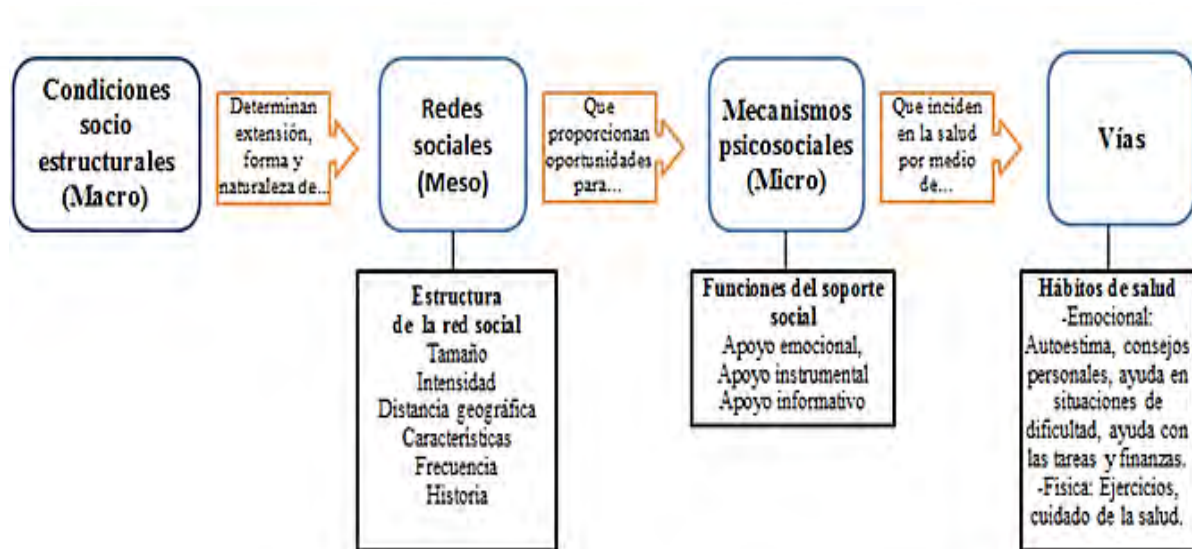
Condiciones socio estructurales (Macro)

Determinan extensión, forma y naturaleza de...

Redes sociales (Meso)

Que proporcionan oportunidades para...

Mecanismos psicosociales (Micro)

Que inciden en la salud por medio de...

Vías

Estructura de la red social
Tamaño
Intensidad
Distancia geográfica
Características
Frecuencia
Historia

Funciones del soporte social
Apoyo emocional,
Apoyo instrumental
Apoyo informativo

Hábitos de salud
-Emocional: Autoestima, consejos personales, ayuda en situaciones de dificultad, ayuda con las tareas y finanzas.
-Física: Ejercicios, cuidado de la salud.